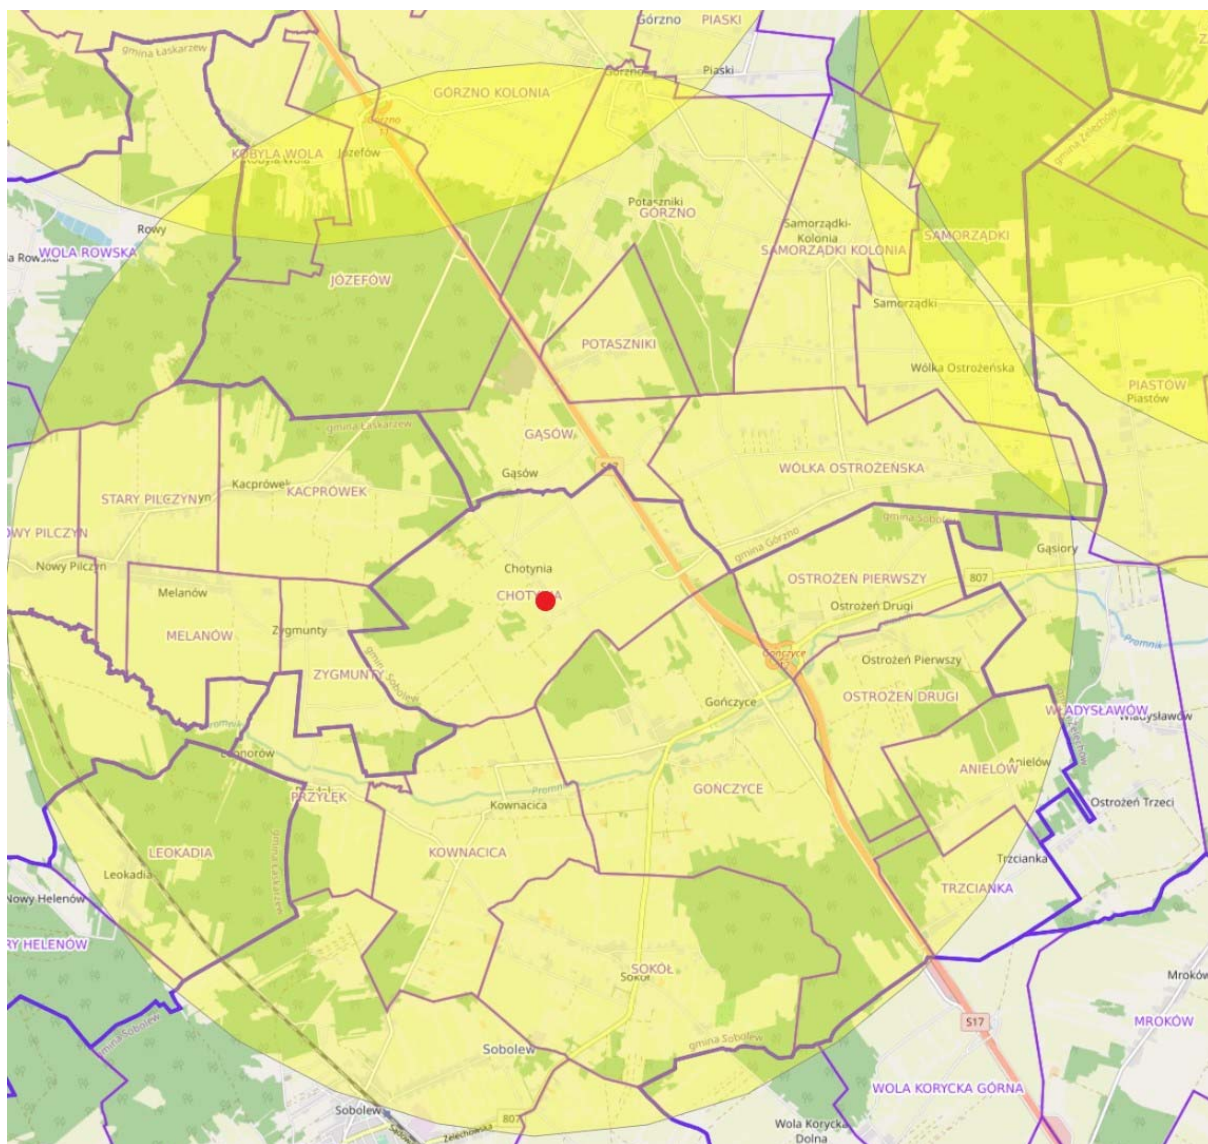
Górzno PIASKI
Piaski
gmina Łaskarzew
GÓRZNO KOLONIA
Górzno
KOBYLA WOLA Józefów
gmina Żelechów
Rowy
WOLA ROWSKA
a Rowska
Potaszniki
GÓRZNO
Samorządki-Kolonia
SAMORZĄDKI KOLONIA
SAMORZĄDKI
JÓZEFÓW
Samorządki
POTASZNIKI
Wólka Ostrożeńska
PIASTÓW
Piastów
gmina Łaskarzew
GĄSÓW
Gąsów
S17
WÓLKA OSTROŻEŃSKA
Kacprówek KACPRÓWEK
STARY PILCZYN
OWY PILCZYN
gmina Sobolew
gmina Górzno
Gąsiory
Nowy Pilczyn
Chotynia
CHOTYNIA
OSTROŻEŃ PIERWSZY
807
Melanów
Ostrożeń Drugi
MELANÓW
Zygmunty
Promnik
Gończyce
Ostrożeń Pierwszy
gmina Sobolew
ZYGMUNTY
OSTROŻEŃ DRUGI
Promnik
Gończyce
WŁADYSŁAWÓW
Władysławów
Gonorów
Anielów
ANIELÓW
gmina Żelechów
PRZYŁĘK
Promnik
GOŃCZYCE
Ostrożeń Trzeci
Kownacica
LEOKADIA
gmina Maciejowice
KOWNACICA
Trzcianka
Leokadia
TRZCIANKA
Nowy Helenów
RY HELENÓW
SOKÓŁ
Sokół
Mroków
gmina Sobolew
S17
MROKÓW
Sobolew
gmina Sobolew
WOLA KORYCKA GÓRNA
Sobolew
807
Żelechowska
Wola Korycka Dolna